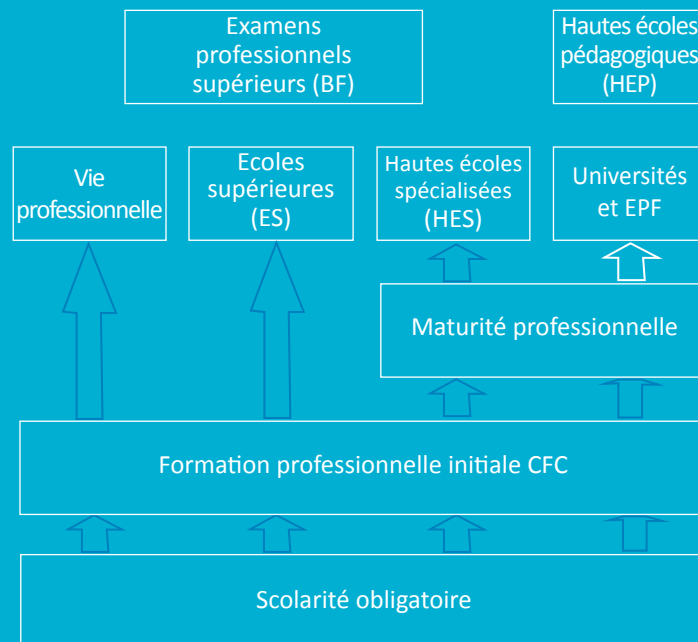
Examens professionnels supérieurs (BF)

Hautes écoles pédagogiques (HEP)

Vie professionnelle

Ecoles supérieures (ES)

Hautes écoles spécialisées (HES)

Universités et EPF

Maturité professionnelle

Formation professionnelle initiale CFC

Scolarité obligatoire